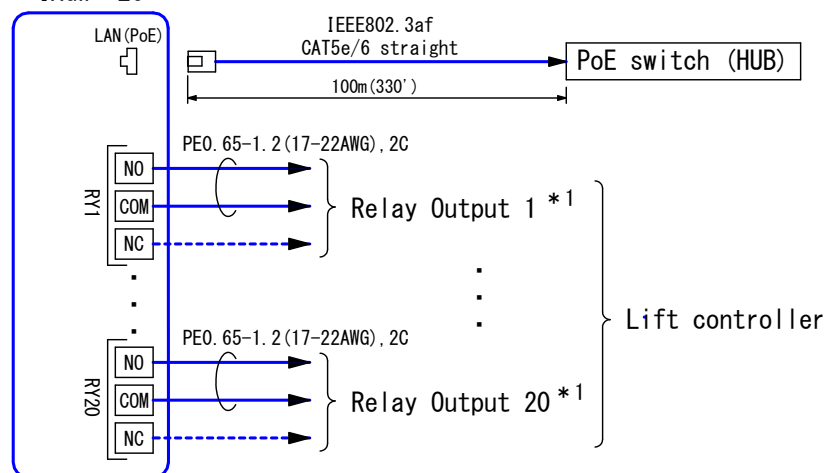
LAN(PoE)

IEEE802.3af
CAT5e/6 straight

PoE switch (HUB)

100m(330')

PE0.65-1.2(17-22AWG),2C

NO
COM
NC
RY1

Relay Output 1 *1

Lift controller

PE0.65-1.2(17-22AWG),2C

NO
COM
NC
RY20

Relay Output 20 *1